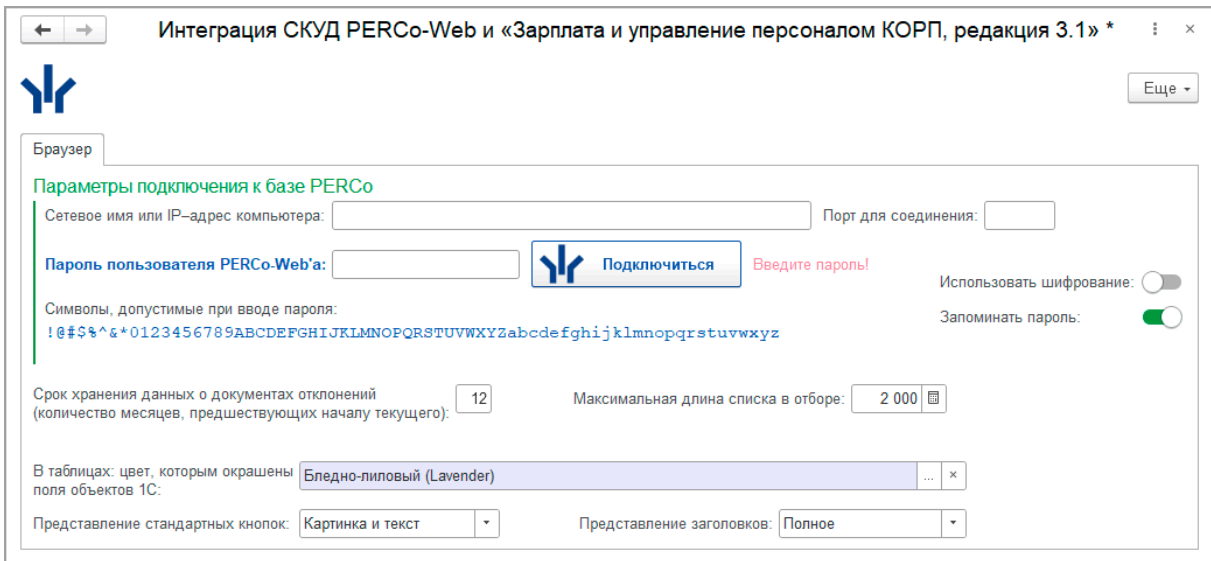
Интеграция СКУД PERCo-Web и «Зарплата и управление персоналом КОРП, редакция 3.1» *

Еще

Браузер

Параметры подключения к базе PERCo

Сетевое имя или IP–адрес компьютера:

Порт для соединения:

Пароль пользователя PERCo-Web'a:

Подключиться

Введите пароль!

Использовать шифрование:

Символы, допустимые при вводе пароля:

!@#$%^&*0123456789ABCDEFGHIJKLMNOPQRSTUVWXYZabcdefghijklmnopqrstuvwxyz

Запоминать пароль:

Срок хранения данных о документах отклонений (количество месяцев, предшествующих началу текущего):

12

Максимальная длина списка в отборе:

2 000

В таблицах: цвет, которым окрашены поля объектов 1С:

Бледно-лиловый (Lavender)

Представление стандартных кнопок:

Картинка и текст

Представление заголовков:

Полное